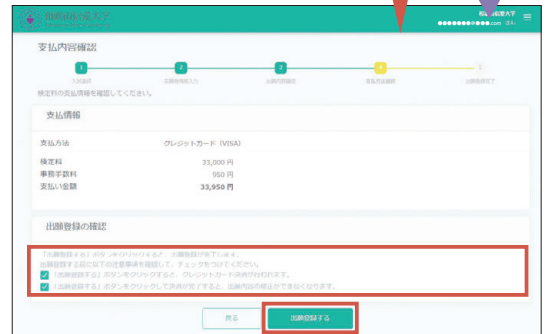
支払内容確認

1 2 3 4 5

検定料の支払情報を確認してください。

支払情報

支払方法 クレジットカード（VISA）

検定料 33,000 円
事務手数料 950 円
支払い金額 33,950 円

出願登録の確認

「出願登録する」ボタンをクリックすると、出願登録が完了します。
出願登録する前に以下の注意事項を確認して、チェックをつけてください。
「出願登録する」ボタンをクリックすると、クレジットカード決済が行われます。
「出願登録する」ボタンをクリックして決済が完了すると、出願内容の修正ができなくなります。

戻る 出願登録する